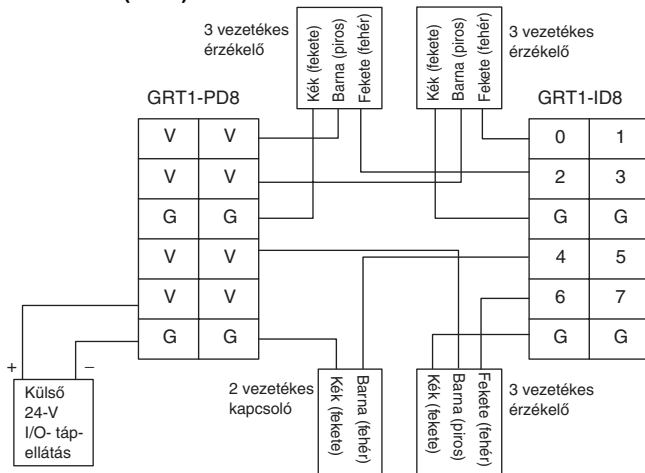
3 vezetékes érzékelő

Kék (fekete)
Barna (piros)
Fekete (fehér)

Kék (fekete)
Barna (piros)
Fekete (fehér)

3 vezetékes érzékelő

GRT1-PD8

| V | V |
|---|---|
| V | V |
| G | G |
| V | V |
| V | V |
| G | G |

GRT1-ID8

| 0 | 1 |
|---|---|
| 2 | 3 |
| G | G |
| 4 | 5 |
| 6 | 7 |
| G | G |

+
–
Külső 24-V I/O- tápellátás

2 vezetékes kapcsoló

Kék (fekete)
Barna (fehér)

Kék (fekete)
Barna (piros)
Fekete (fehér)

3 vezetékes érzékelő